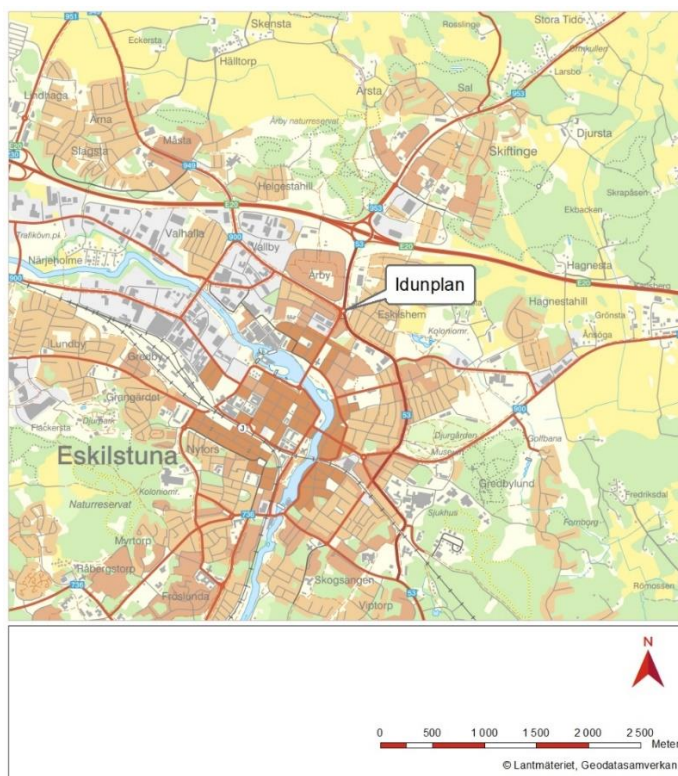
Skensta
Stora Tido
Eckersta
Hälltorp
Rosslingen
Lindhaga
Årsta
Sal
Årby naturreservat
Djursta
Årna
Slagsta
Måsta
Skiftinge
Helgestahill
Skrapåsen
Ekbacken
Valhalla
Vallby
Trafiköun.pk
Närjeholme
Årby
Idunplan
Hagnesta
Hagnestahill
Eskilshem
Grönsta
Kolonomr.
Ånsöga
Lundby
Grossby
Gränsgärdet
Fäckersta
Djurgården
Golfbana
Eskilstuna
Nyfors
Museum
Kolonomr.
Gredbylund
Naturreservat
Sjukhus
Fredriksdal
Myrtorp
Fornborg
Rabergstorp
Skogsängen
Frösunda
Viptorp
Römossen
N
0
500
1 000
1 500
2 000
2 500
Meter
© Lantmäteriet, Geodatasamverkan